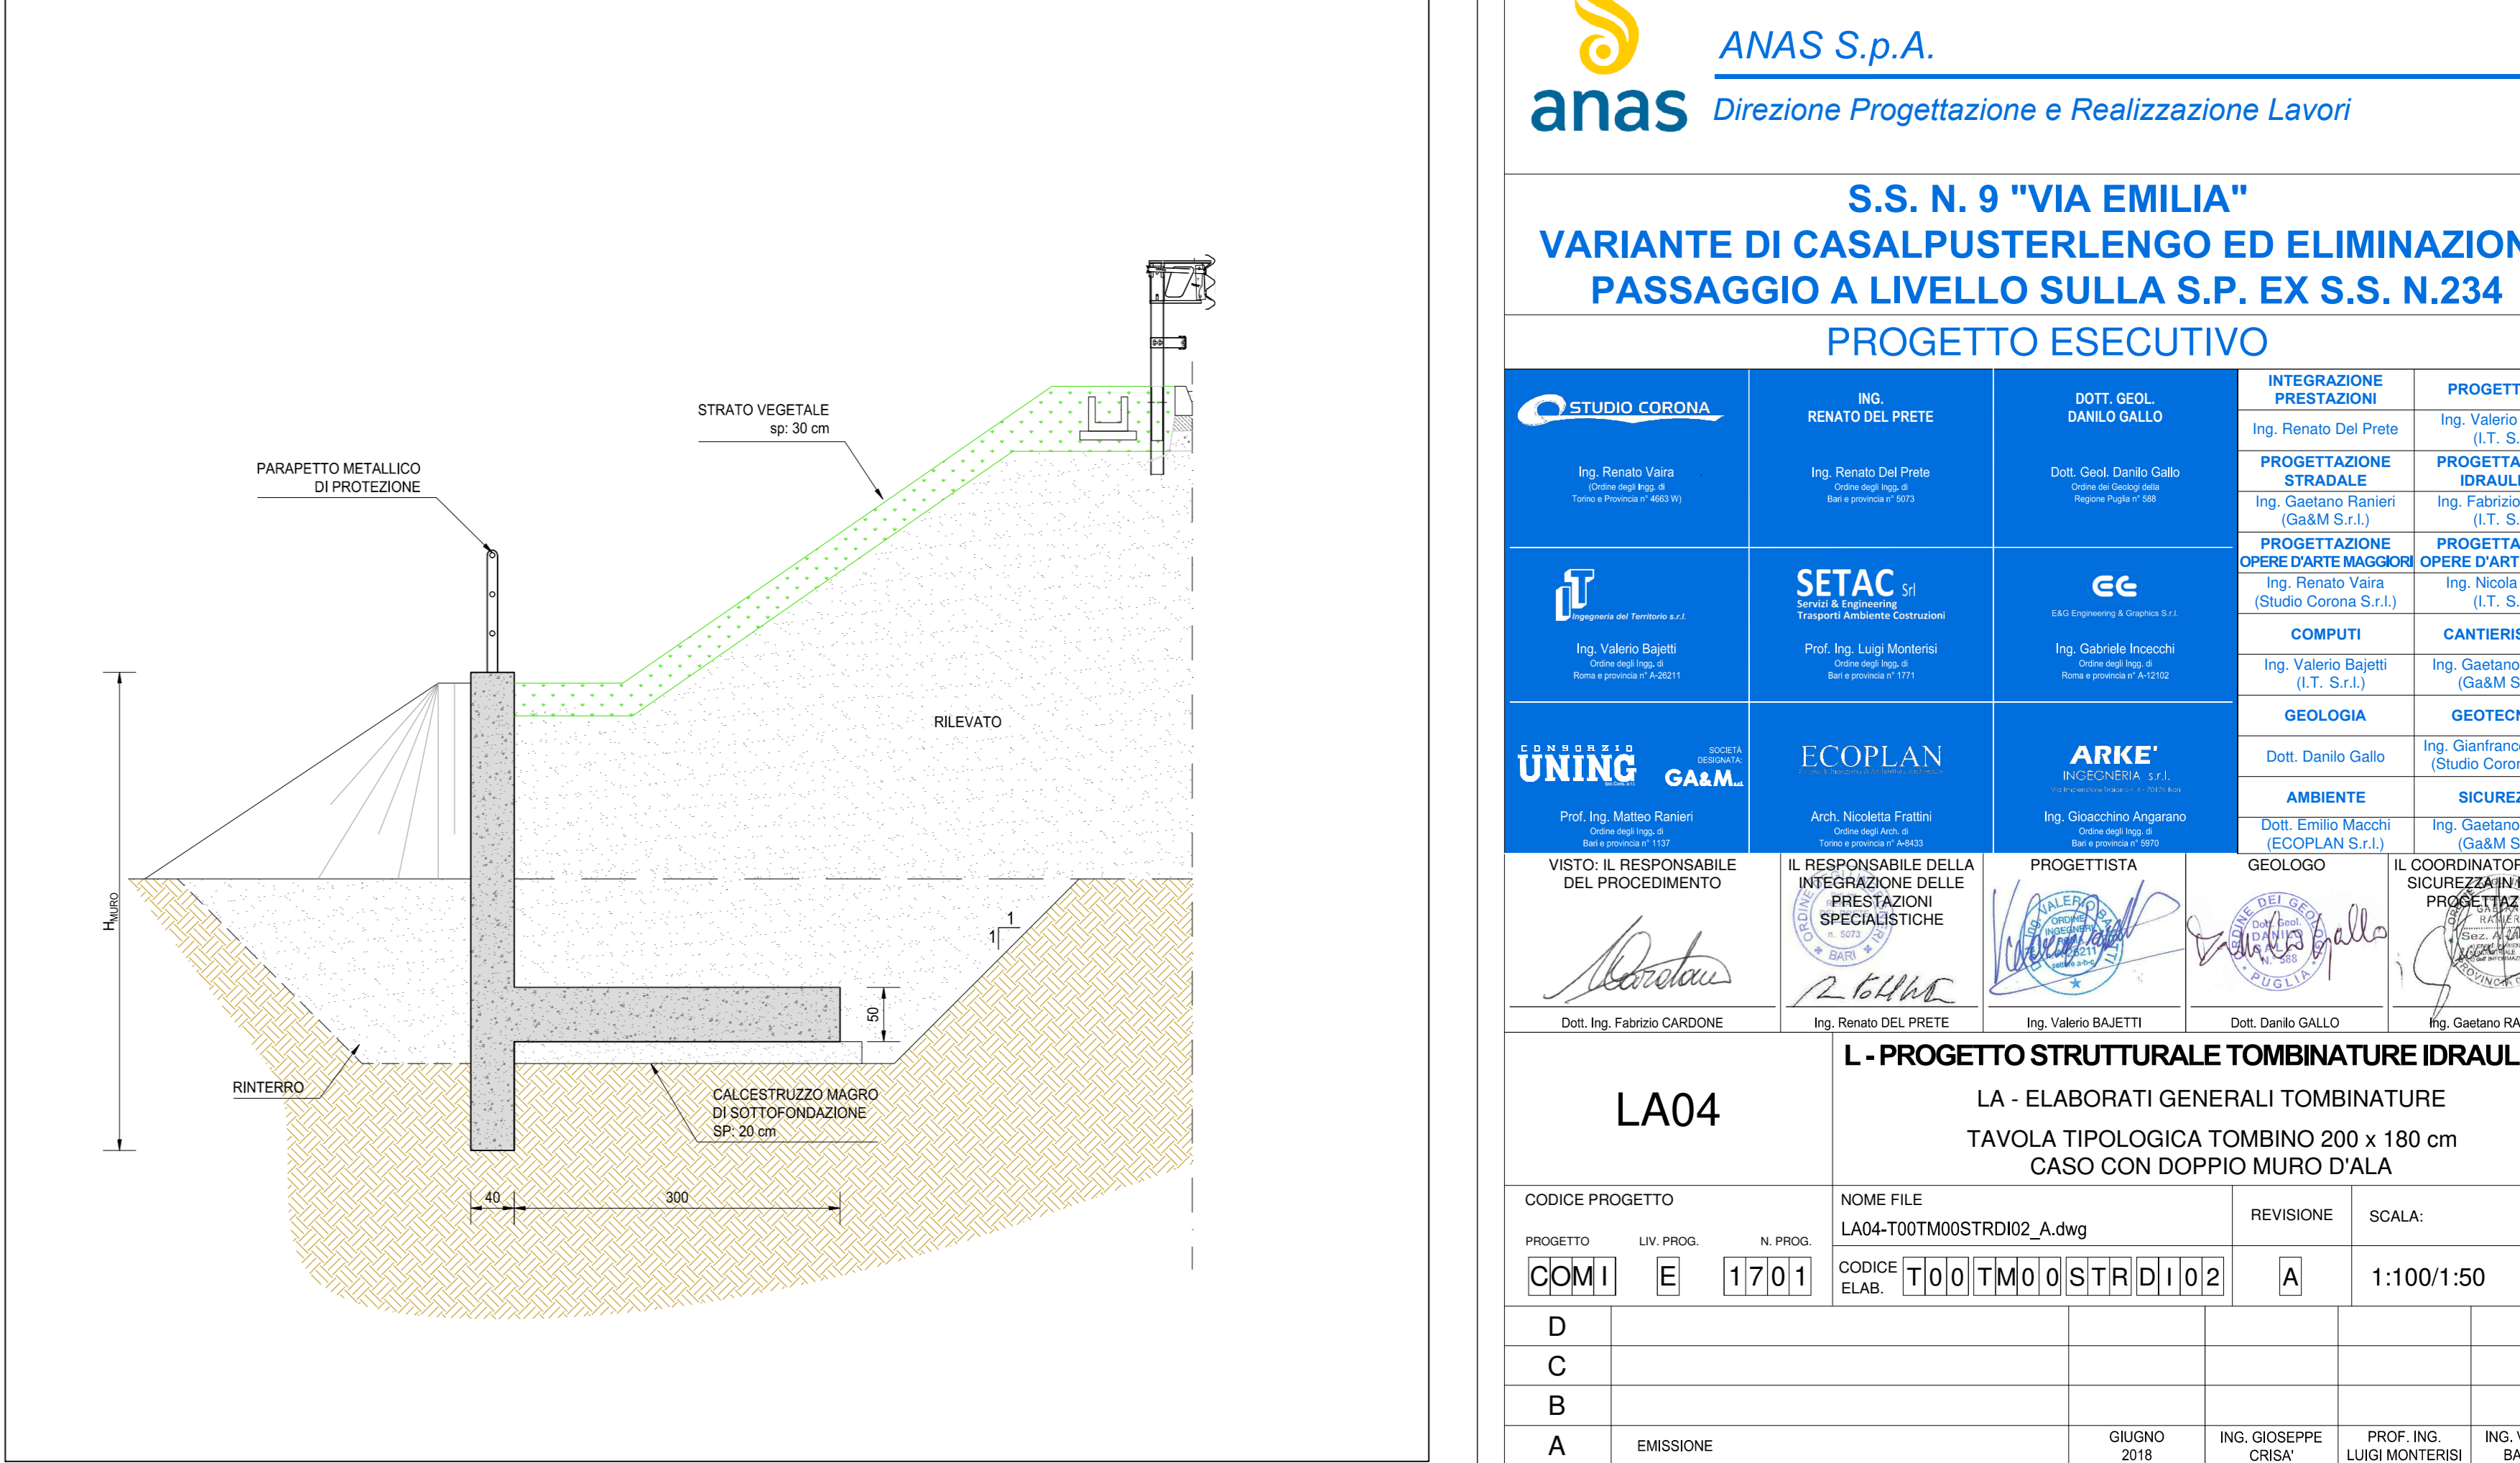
STRATO VEGETALE
sp: 30 cm

PARAPETTO METALLICO
DI PROTEZIONE

RILEVATO

$H_{MURO}$

1
1

50

RINTERRO

CALCESTRUZZO MAGRO
DI SOTTOFONDAZIONE
SP: 20 cm

40
300

anas
ANAS S.p.A.
Direzione Progettazione e Realizzazione Lavori

S.S. N. 9 "VIA EMILIA"
VARIANTE DI CASALPUSTERLENGO ED ELIMINAZION
PASSAGGIO A LIVELLO SULLA S.P. EX S.S. N.234
PROGETTO ESECUTIVO

STUDIO CORONA
Ing. Renato Vaira
(Ordine degli Ingg. di Torino e Provincia n° 4663 W)

ING. RENATO DEL PRETE
Ing. Renato Del Prete
Ordine degli Ingg. di Bari e provincia n° 5073

DOTT. GEOL. DANILO GALLO
Dott. Geol. Danilo Gallo
Ordine dei Geologi della Regione Puglia n° 588

INTEGRAZIONE PRESTAZIONI
Ing. Renato Del Prete
PROGETT
Ing. Valerio
(I.T. S.

PROGETTAZIONE STRADALE
Ing. Gaetano Ranieri
(Ga&M S.r.l.)
PROGETTA
IDRAUL
Ing. Fabrizio
(I.T. S.

PROGETTAZIONE OPERE D'ARTE MAGGIORI
Ing. Renato Vaira
(Studio Corona S.r.l.)
PROGETTA
OPERE D'ART
Ing. Nicola
(I.T. S.

Ingegneria del Territorio s.r.l.
Ing. Valerio Bajetti
Ordine degli Ingg. di Roma e provincia n° A-26211

SETAC Srl
Servizi & Engineering
Trasporti Ambiente Costruzioni
Prof. Ing. Luigi Monterisi
Ordine degli Ingg. di Bari e provincia n° 1771

E&G Engineering & Graphics S.r.l.
Ing. Gabriele Incecchi
Ordine degli Ingg. di Roma e provincia n° A-12102

COMPUTI
Ing. Valerio Bajetti
(I.T. S.r.l.)
CANTIERI
Ing. Gaetano
(Ga&M S

GEOLOGIA
Dott. Danilo Gallo
GEOTECN
Ing. Gianfranc
(Studio Coror

CONSORZIO UNING
SOCIETÀ DESIGNATA:
GA&M
Prof. Ing. Matteo Ranieri
Ordine degli Ingg. di Bari e provincia n° 1137

ECOPLAN
Arch. Nicoletta Frattini
Ordine degli Arch. di Torino e provincia n° A-8433

ARKE' INGEGNERIA s.r.l.
Ing. Gioacchino Angarano
Ordine degli Ingg. di Bari e provincia n° 5970

AMBIENTE
Dott. Emilio Macchi
(ECOPLAN S.r.l.)
SICUREZ
Ing. Gaetano
(Ga&M S

VISTO: IL RESPONSABILE DEL PROCEDIMENTO
Dott. Ing. Fabrizio CARDONE
IL RESPONSABILE DELLA INTEGRAZIONE DELLE PRESTAZIONI SPECIALISTICHE
Ing. Renato DEL PRETE
PROGETTISTA
Ing. Valerio BAJETTI
GEOLOGO
Dott. Danilo GALLO
IL COORDINATOR
SICUREZZA IN
PROGETTAZ
Ing. Gaetano RA

LA04
L - PROGETTO STRUTTURALE TOMBINATURE IDRAUL
LA - ELABORATI GENERALI TOMBINATURE
TAVOLA TIPOLOGICA TOMBINO 200 x 180 cm
CASO CON DOPPIO MURO D'ALA

CODICE PROGETTO
PROGETTO LIV. PROG. N. PROG.
COMI E 1701
NOME FILE
LA04-T00TM00STRDI02_A.dwg
CODICE ELAB. T00TM00STRDI02
REVISIONE
A
SCALA:
1:100/1:50

D
C
B
A EMISSIONE GIUGNO 2018 ING. GIOSEPPE CRISA' PROF. ING. LUIGI MONTERISI ING. V BA